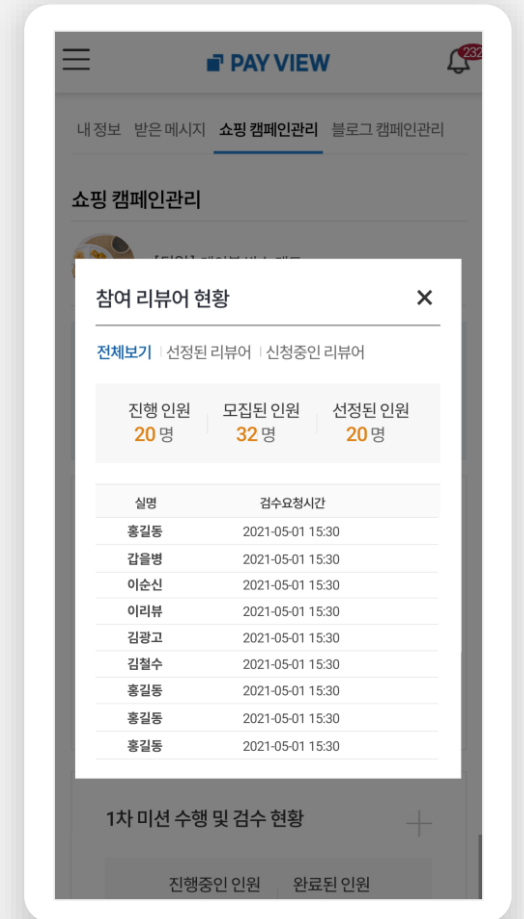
PAY VIEW
232

내 정보 받은 메시지 쇼핑 캠페인관리 블로그 캠페인관리

쇼핑 캠페인관리

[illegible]

참여 리뷰어 현황 ✕

전체보기 | 선정된 리뷰어 | 신청중인 리뷰어

진행 인원
20 명

모집된 인원
32 명

선정된 인원
20 명

| 실명 | 검수요청시간 |
|---|---|
| 홍길동 | 2021-05-01 15:30 |
| 갑을병 | 2021-05-01 15:30 |
| 이순신 | 2021-05-01 15:30 |
| 이리뷰 | 2021-05-01 15:30 |
| 김광고 | 2021-05-01 15:30 |
| 김철수 | 2021-05-01 15:30 |
| 홍길동 | 2021-05-01 15:30 |
| 홍길동 | 2021-05-01 15:30 |
| 홍길동 | 2021-05-01 15:30 |

1차 미션 수행 및 검수 현황 +

진행중인 인원 완료된 인원